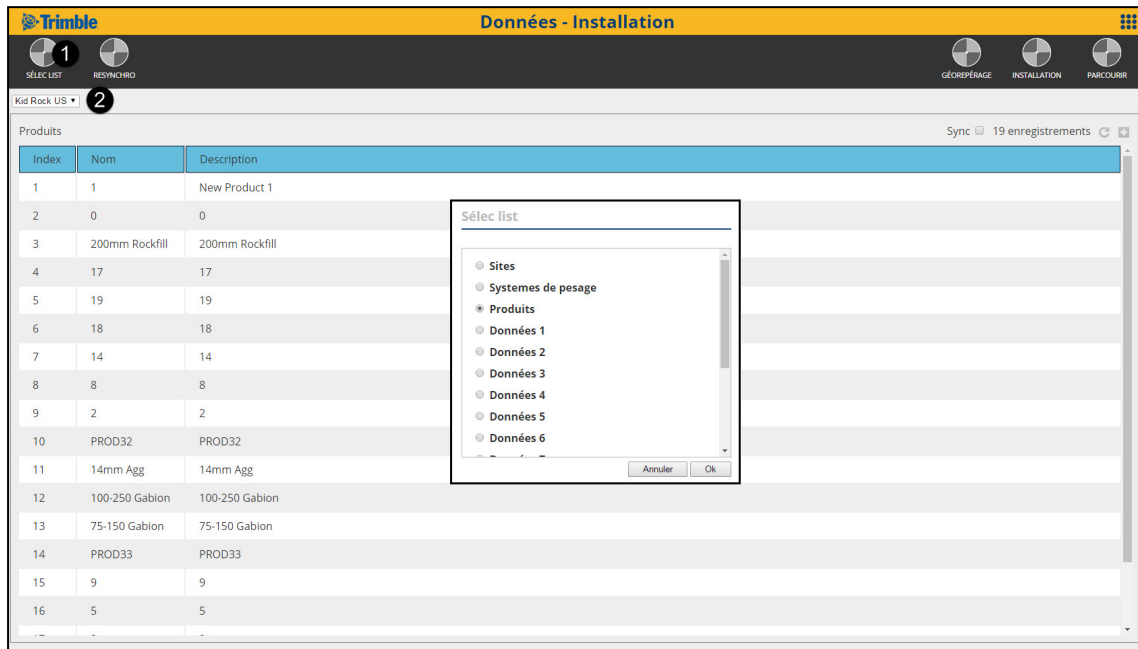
Trimble

Données - Installation

SÉLEC LIST 1 RESYNCHRO

GÉOREPÉRAGE INSTALLATION PARCOURIR

Kid Rock US ▾ 2

Produits

Sync 19 enregistrements

| Index | Nom | Description |
|---|---|---|
| 1 | 1 | New Product 1 |
| 2 | 0 | 0 |
| 3 | 200mm Rockfill | 200mm Rockfill |
| 4 | 17 | 17 |
| 5 | 19 | 19 |
| 6 | 18 | 18 |
| 7 | 14 | 14 |
| 8 | 8 | 8 |
| 9 | 2 | 2 |
| 10 | PROD32 | PROD32 |
| 11 | 14mm Agg | 14mm Agg |
| 12 | 100-250 Gabion | 100-250 Gabion |
| 13 | 75-150 Gabion | 75-150 Gabion |
| 14 | PROD33 | PROD33 |
| 15 | 9 | 9 |
| 16 | 5 | 5 |

Sélec list

Sites
Systemes de pesage
Produits
Données 1
Données 2
Données 3
Données 4
Données 5
Données 6
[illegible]

Annuler Ok